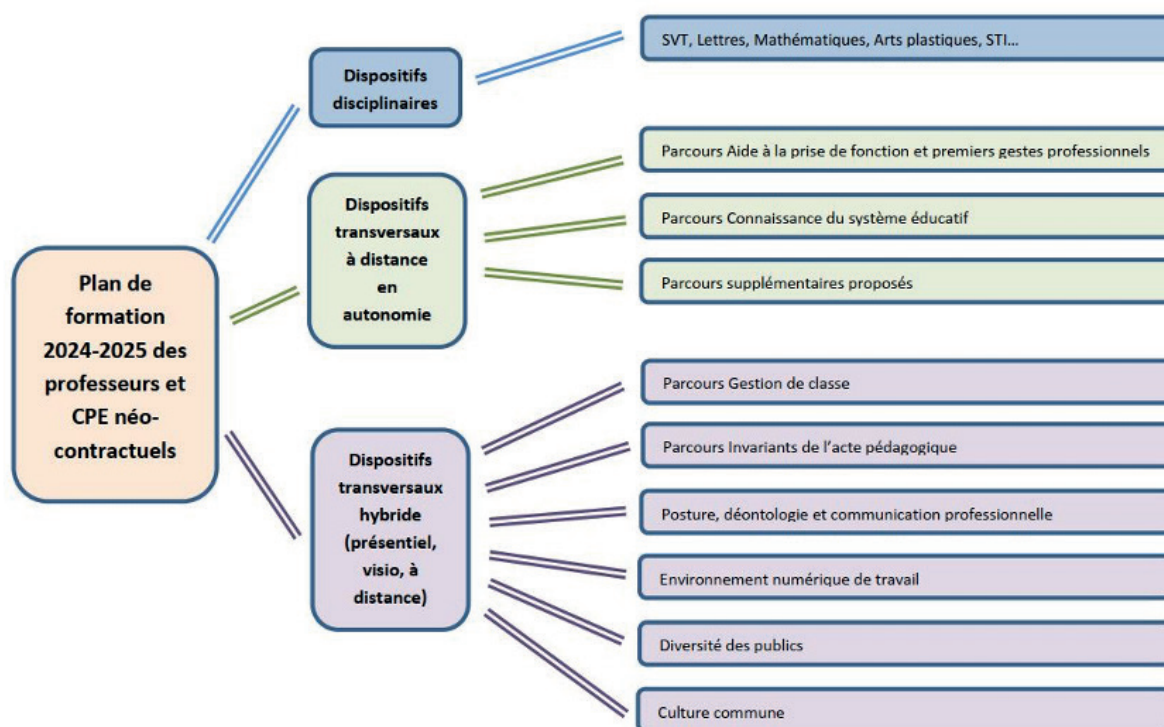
Plan de formation 2024-2025 des professeurs et CPE néo-contractuels

Dispositifs disciplinaires

SVT, Lettres, Mathématiques, Arts plastiques, STI...

Dispositifs transversaux à distance en autonomie

Parcours Aide à la prise de fonction et premiers gestes professionnels

Parcours Connaissance du système éducatif

Parcours supplémentaires proposés

Dispositifs transversaux hybride (présentiel, visio, à distance)

Parcours Gestion de classe

Parcours Invariants de l'acte pédagogique

Posture, déontologie et communication professionnelle

Environnement numérique de travail

Diversité des publics

Culture commune